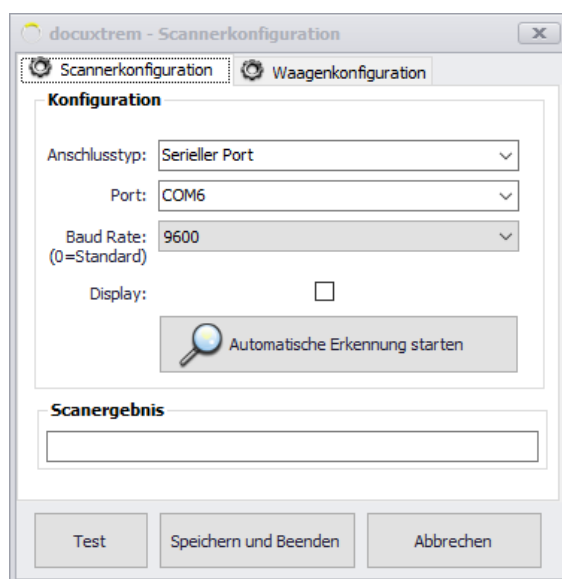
docuxtrem - Scannerkonfiguration

Scannerkonfiguration | Waagenkonfiguration

Konfiguration

Anschlusstyp: Serieller Port

Port: COM6

Baud Rate: (0=Standard) 9600

Display:

Automatische Erkennung starten

Scanergebnis

Test | Speichern und Beenden | Abbrechen